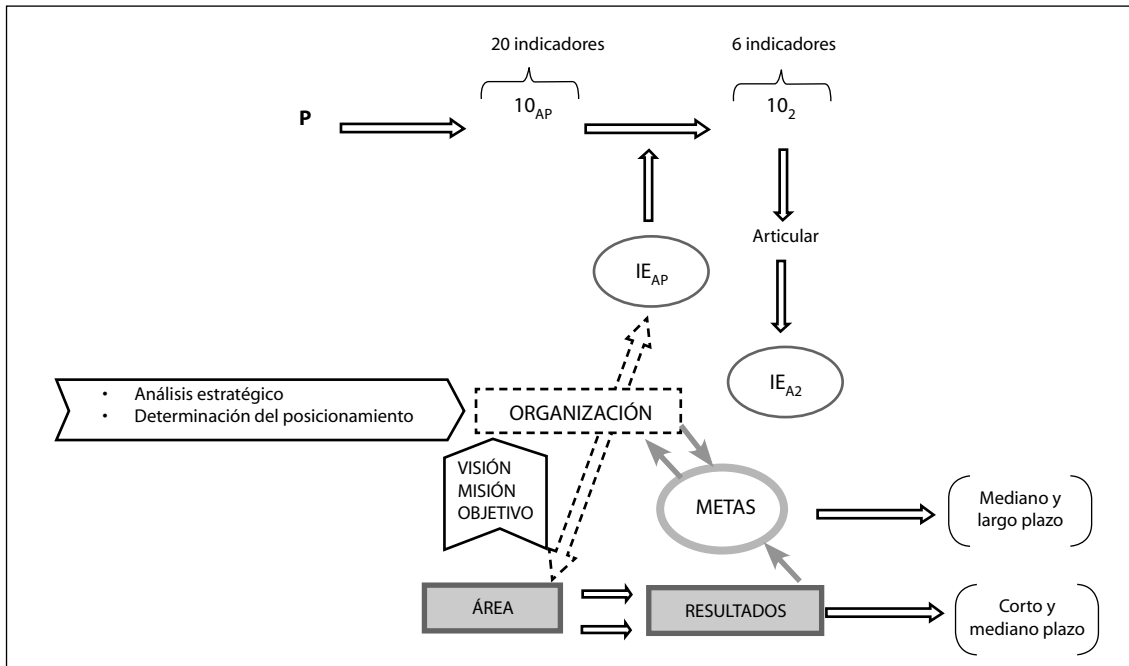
20 indicadores

6 indicadores

P

$10_{AP}$

$10_{2}$

Articular

$IE_{AP}$

$IE_{A2}$

• Análisis estratégico
• Determinación del posicionamiento

ORGANIZACIÓN

VISIÓN
MISIÓN
OBJETIVO

METAS

Mediano y largo plazo

ÁREA

RESULTADOS

Corto y mediano plazo